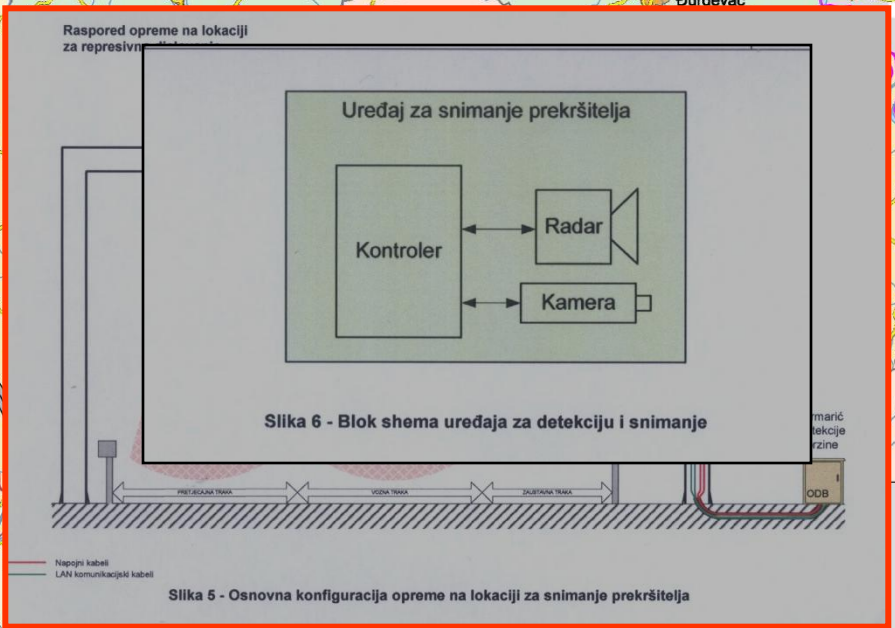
Đurđevac

Raspored opreme na lokaciji za represivn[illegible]

Uređaj za snimanje prekršitelja

Kontroler

Radar

Kamera

Slika 6 - Blok shema uređaja za detekciju i snimanje

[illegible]rmarić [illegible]tekcije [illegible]rzine

ODB

PRETJECAJNA TRAKA

VOZNA TRAKA

ZAUSTAVNA TRAKA

Napojni kabeli

LAN komunikacijski kabeli

Slika 5 - Osnovna konfiguracija opreme na lokaciji za snimanje prekršitelja